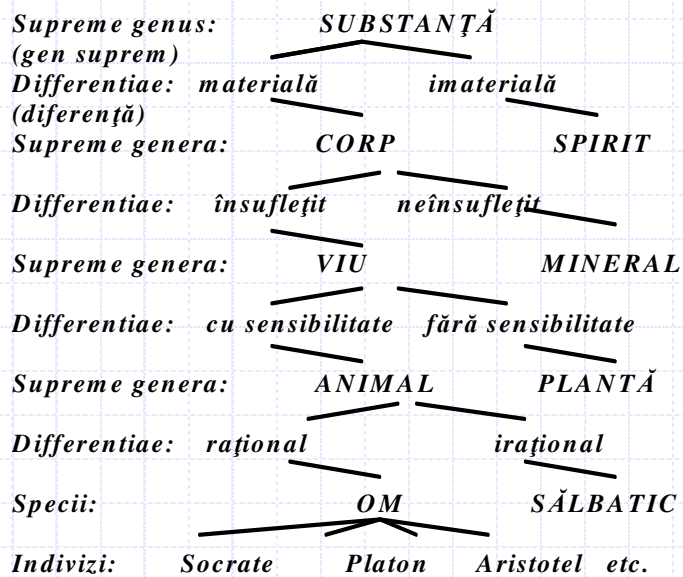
Supreme genus: SUBSTANŢĂ
(gen suprem)
Differentiae: materială imaterială
(diferenţă)
Supreme genera: CORP SPIRIT

Differentiae: însufleţit neînsufleţit

Supreme genera: VIU MINERAL

Differentiae: cu sensibilitate fără sensibilitate

Supreme genera: ANIMAL PLANTĂ

Differentiae: raţional iraţional

Specii: OM SĂLBATIC

Indivizi: Socrate Platon Aristotel etc.